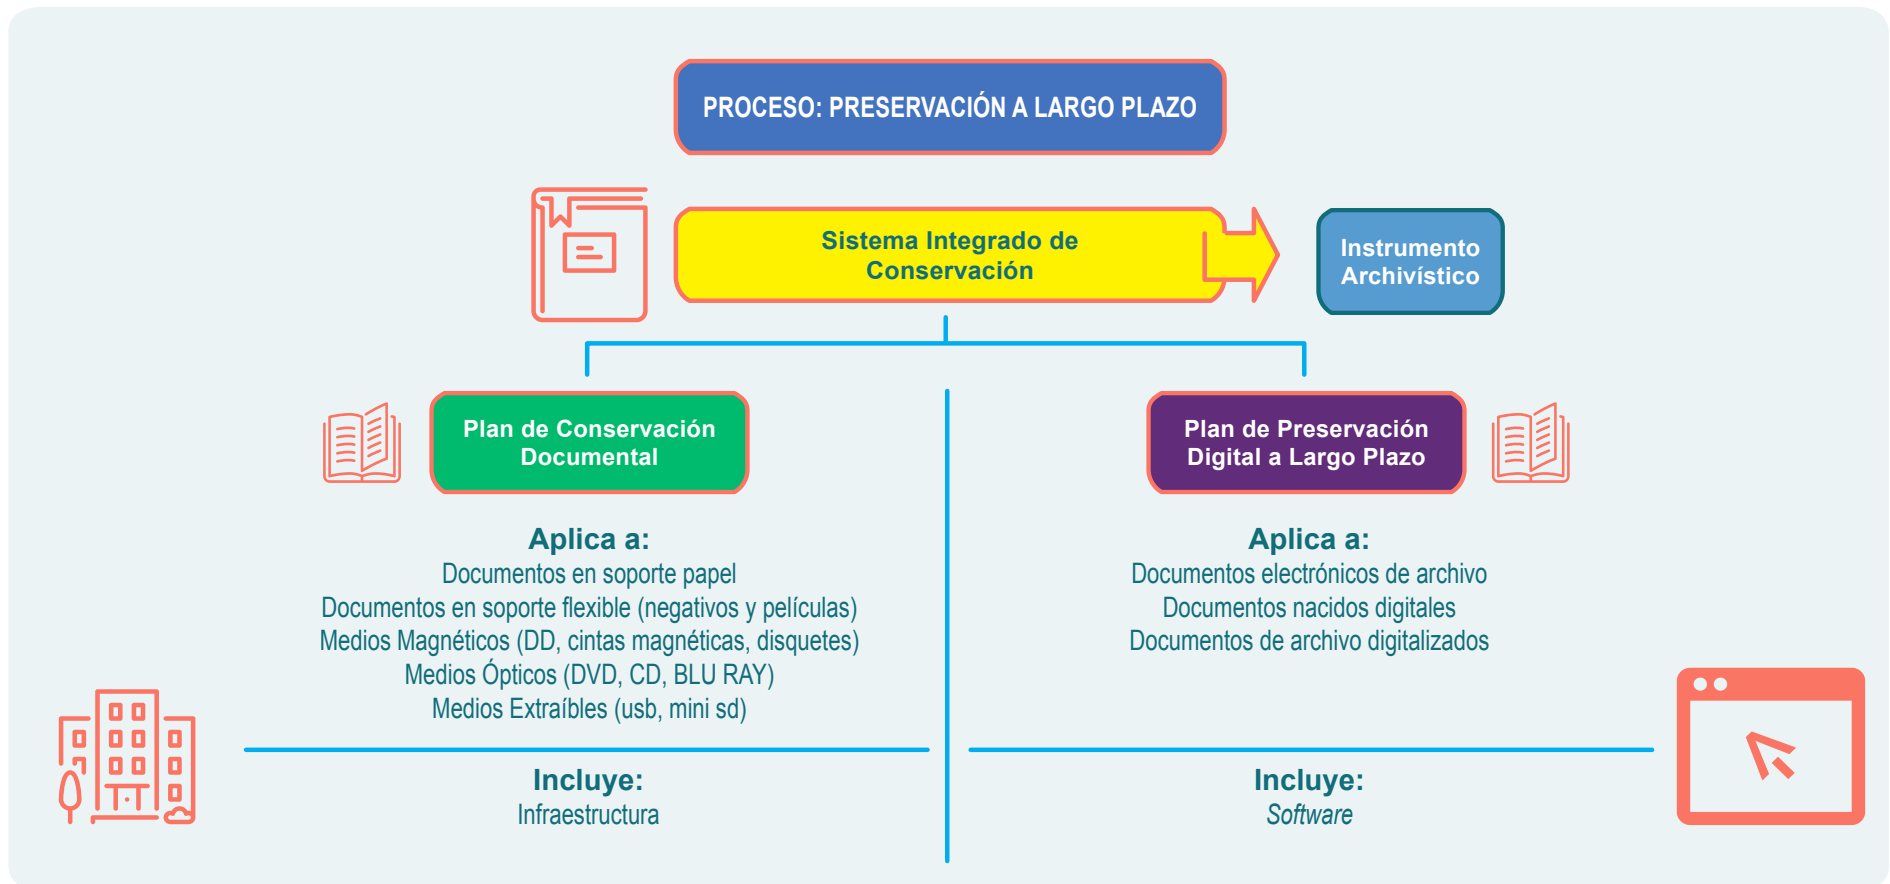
PROCESO: PRESERVACIÓN A LARGO PLAZO

Sistema Integrado de Conservación

Instrumento Archivístico

Plan de Conservación Documental

Aplica a:
Documentos en soporte papel
Documentos en soporte flexible (negativos y películas)
Medios Magnéticos (DD, cintas magnéticas, disquetes)
Medios Ópticos (DVD, CD, BLU RAY)
Medios Extraíbles (usb, mini sd)

Incluye:
Infraestructura

Plan de Preservación Digital a Largo Plazo

Aplica a:
Documentos electrónicos de archivo
Documentos nacidos digitales
Documentos de archivo digitalizados

Incluye:
Software